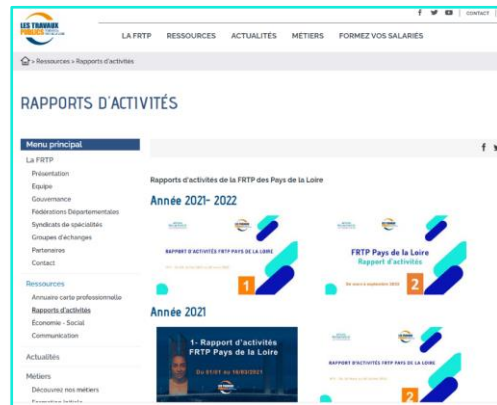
f | CONTACT

LES TRAVAUX PUBLICS

LA FRTP RESSOURCES ACTUALITÉS MÉTIERS FORMEZ VOS SALARIÉS

> Ressources > Rapports d'activités

RAPPORTS D'ACTIVITÉS

Menu principal

La FRTP
Présentation
Equipe
Gouvernance
Fédérations Départementales
Syndicats de spécialités
Groupes d'échanges
Partenaires
Contact

Ressources
Annuaire carte professionnelle
Rapports d'activités
Économie - Social
Communication

Actualités

Métiers
Découvrez nos métiers
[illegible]

f

Rapports d'activités de la FRTP des Pays de la Loire

Année 2021- 2022

RAPPORT D'ACTIVITÉS FRTP PAYS DE LA LOIRE
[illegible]
1

FRTP Pays de la Loire
Rapport d'activités
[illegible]
2

Année 2021

1- Rapport d'activités FRTP Pays de la Loire
Du 01/01 au 10/03/2021

RAPPORT D'ACTIVITÉS FRTP PAYS DE LA LOIRE
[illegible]
2